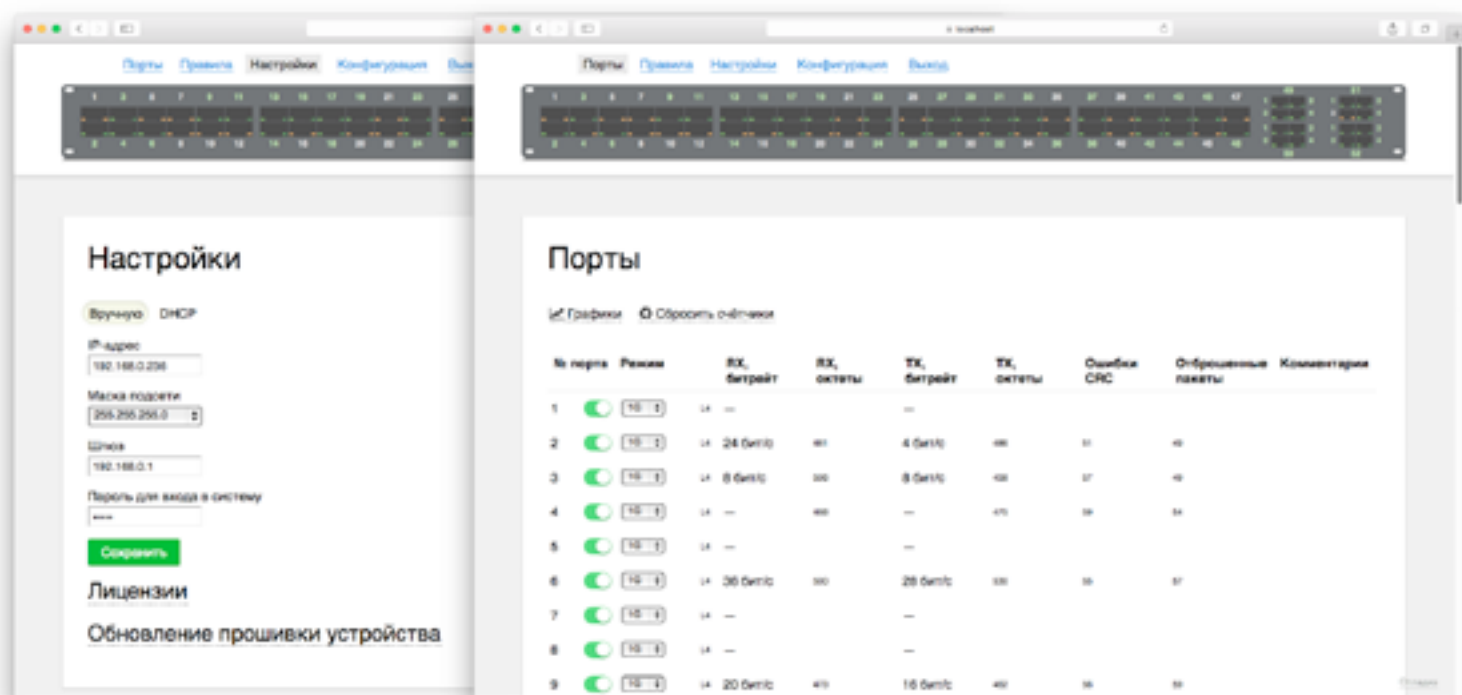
Порты Правила Настройки Конфигурация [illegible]

Настройки

Вручную DHCP

IP-адрес
192.168.0.238

Маска подсети
255.255.255.0

Шлюз
192.168.0.1

Пароль для входа в систему
••••

Сохранить

Лицензии

Обновление прошивки устройства

localhost

Порты Правила Настройки Конфигурация Выход

Порты

Графики Сбросить счётчики

| № порта | Режим | | RX, битрейт | RX, октеты | TX, битрейт | TX, октеты | Ошибки CRC | Отброшенные пакеты | Комментарии |
|---|---|---|---|---|---|---|---|---|---|
| 1 | | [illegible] | — | | — | | | | |
| 2 | | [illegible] | 24 бит/с | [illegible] | 4 бит/с | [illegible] | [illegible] | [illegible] | |
| 3 | | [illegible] | 8 бит/с | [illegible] | 8 бит/с | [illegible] | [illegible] | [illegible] | |
| 4 | | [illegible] | — | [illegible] | — | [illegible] | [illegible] | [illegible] | |
| 5 | | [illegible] | — | | — | | | | |
| 6 | | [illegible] | 36 бит/с | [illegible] | 28 бит/с | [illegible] | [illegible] | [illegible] | |
| 7 | | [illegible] | — | | — | | | | |
| 8 | | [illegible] | — | | — | | | | |
| 9 | | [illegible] | 20 бит/с | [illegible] | 16 бит/с | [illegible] | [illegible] | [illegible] | |